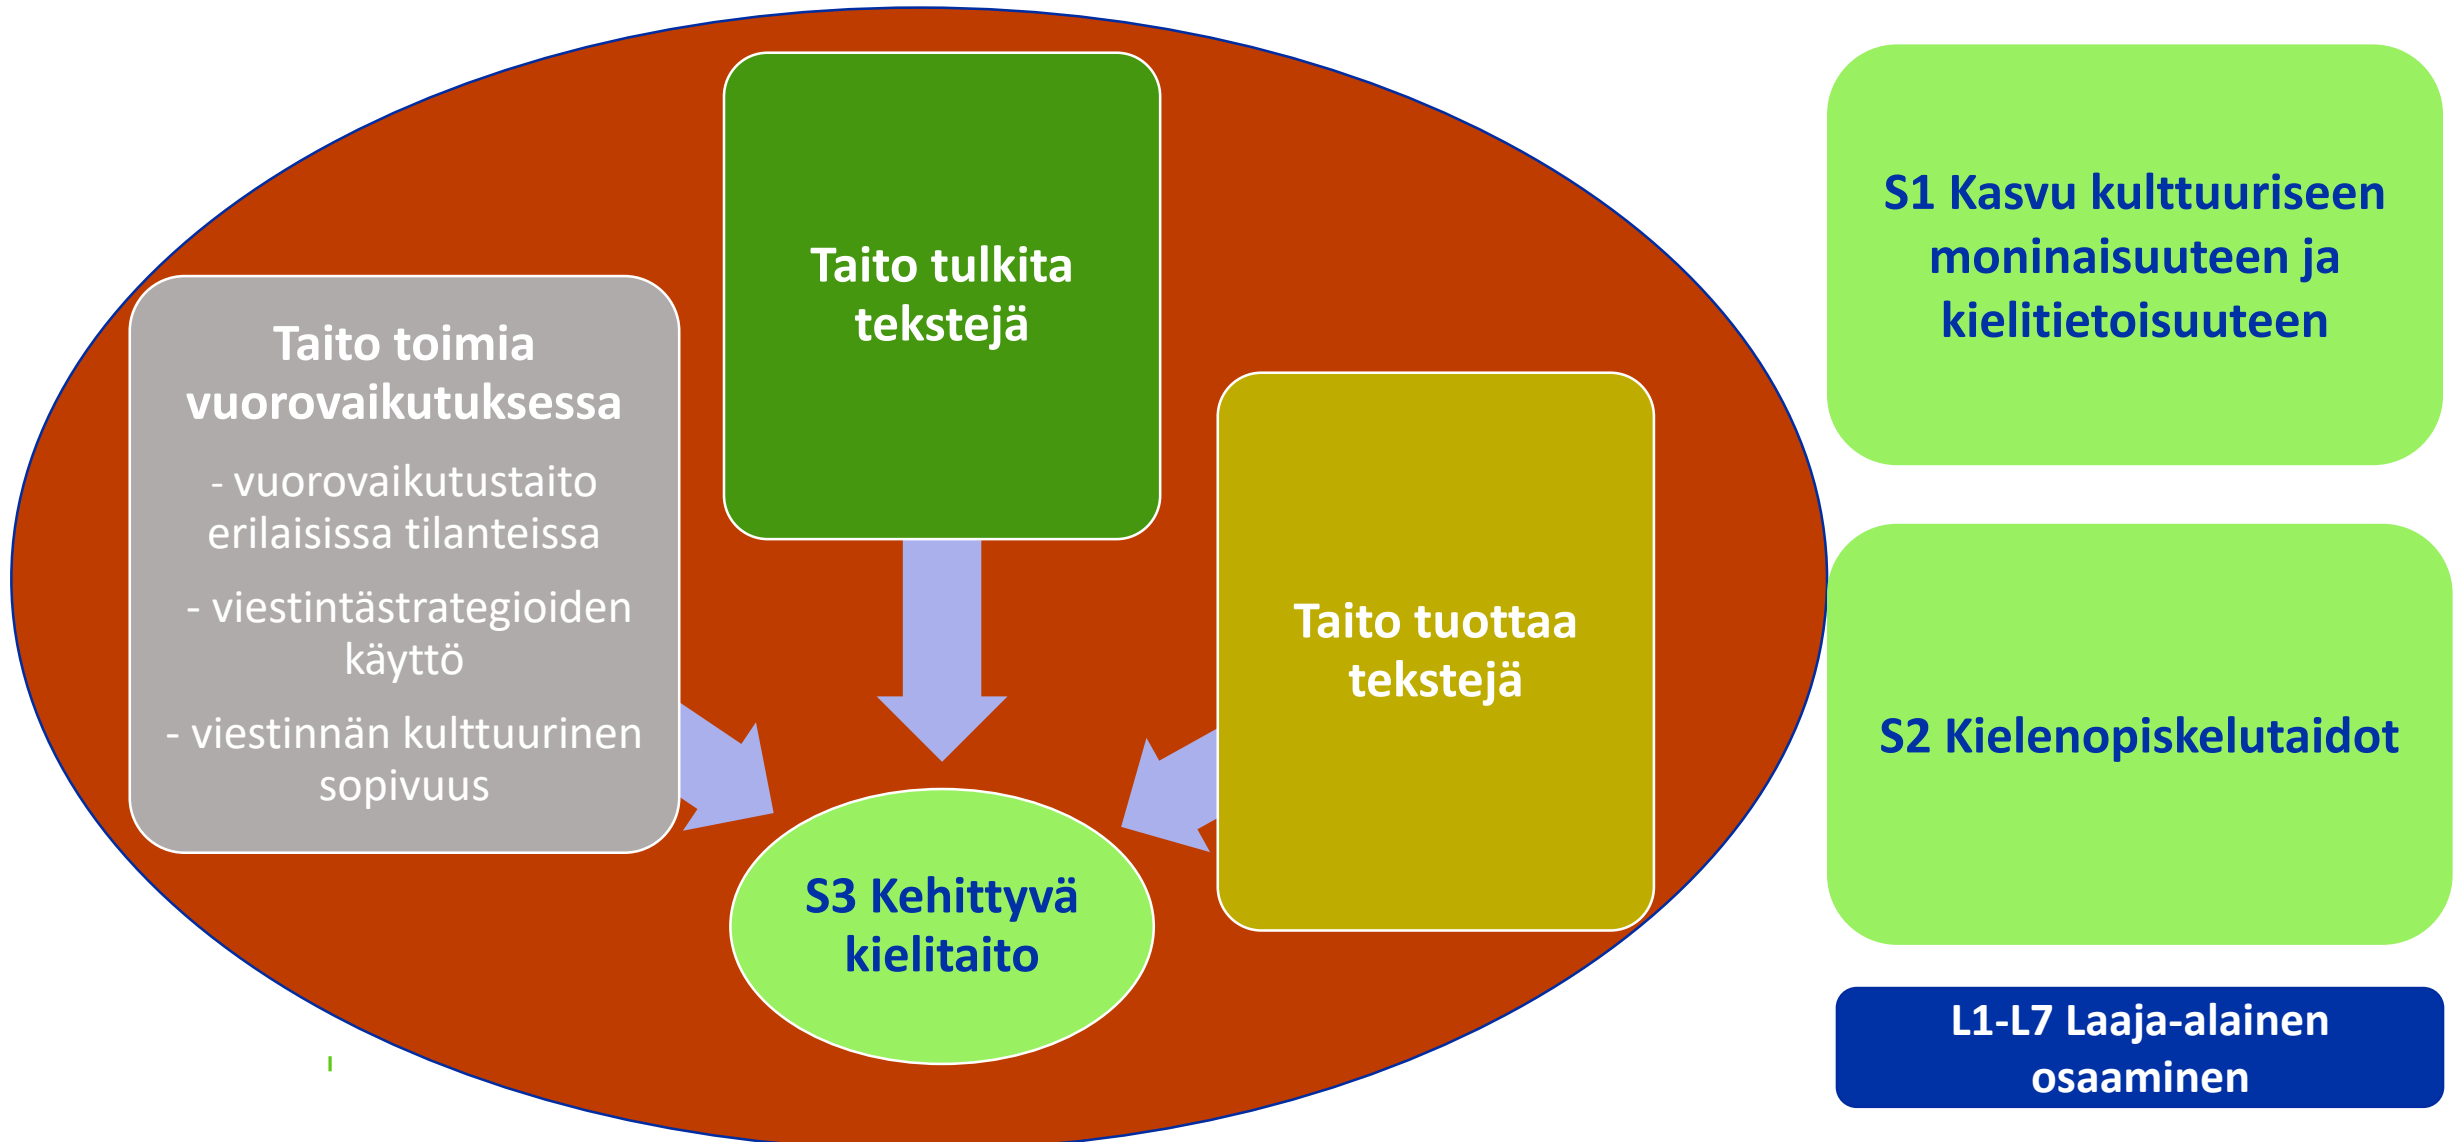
Taito tulkita tekstejä

Taito toimia vuorovaikutuksessa

- vuorovaikutustaito erilaisissa tilanteissa

- viestintästrategioiden käyttö

- viestinnän kulttuurinen sopivuus

Taito tuottaa tekstejä

S3 Kehittyvä kielitaito

S1 Kasvu kulttuuriseen moninaisuuteen ja kielitietoisuuteen

S2 Kielenopiskelutaidot

L1-L7 Laaja-alainen osaaminen